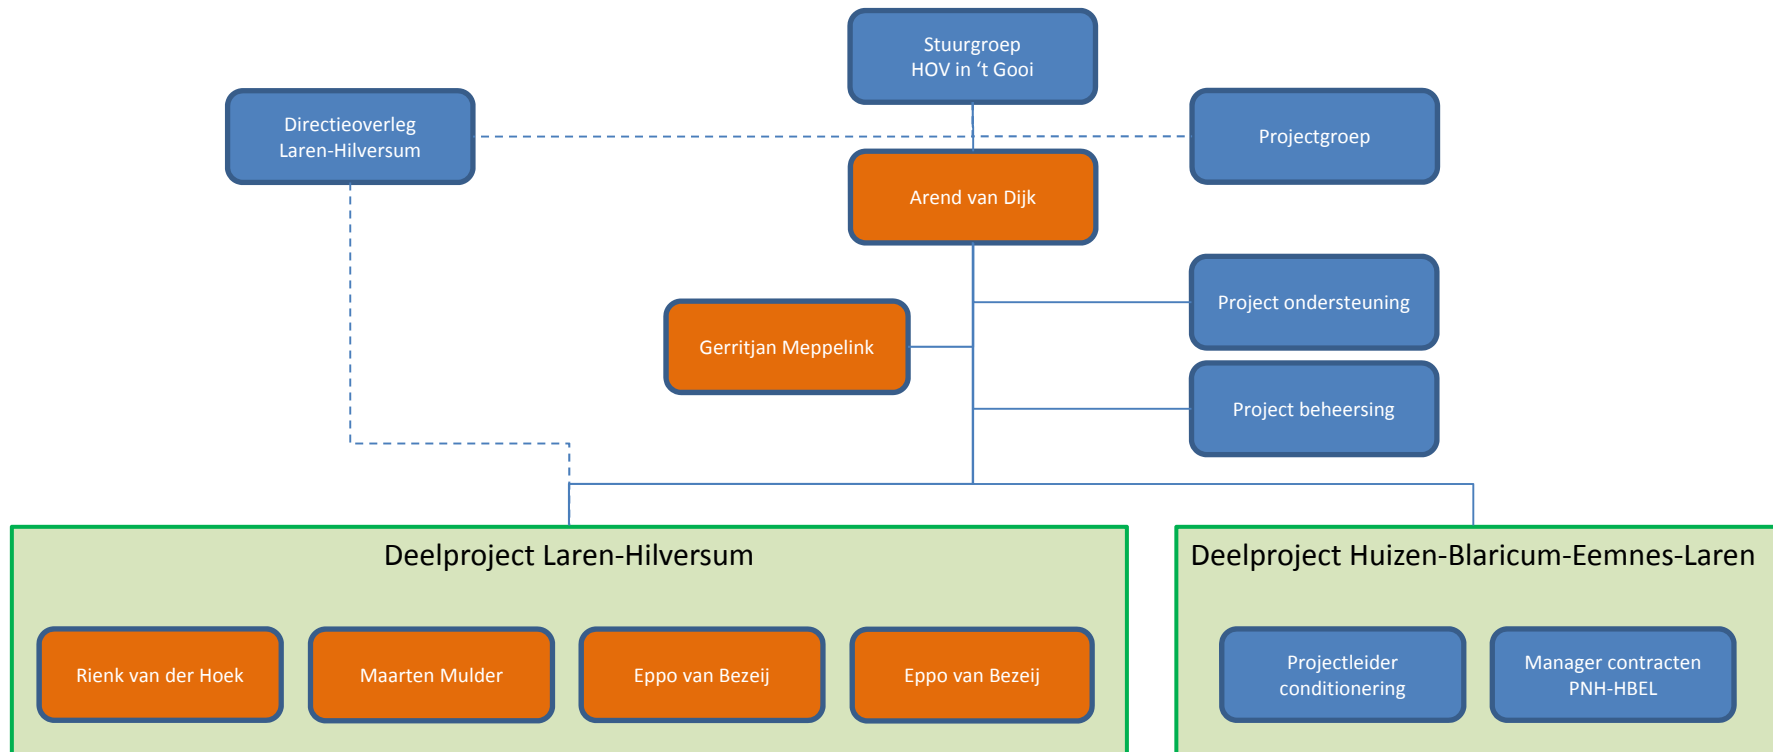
Stuurgroep
HOV in ‘t Gooi

Directieoverleg
Laren-Hilversum

Projectgroep

Arend van Dijk

Project ondersteuning

Gerritjan Meppelink

Project beheersing

Deelproject Laren-Hilversum

Rienk van der Hoek

Maarten Mulder

Eppo van Bezeij

Eppo van Bezeij

Deelproject Huizen-Blaricum-Eemnes-Laren

Projectleider
conditionering

Manager contracten
PNH-HBEL